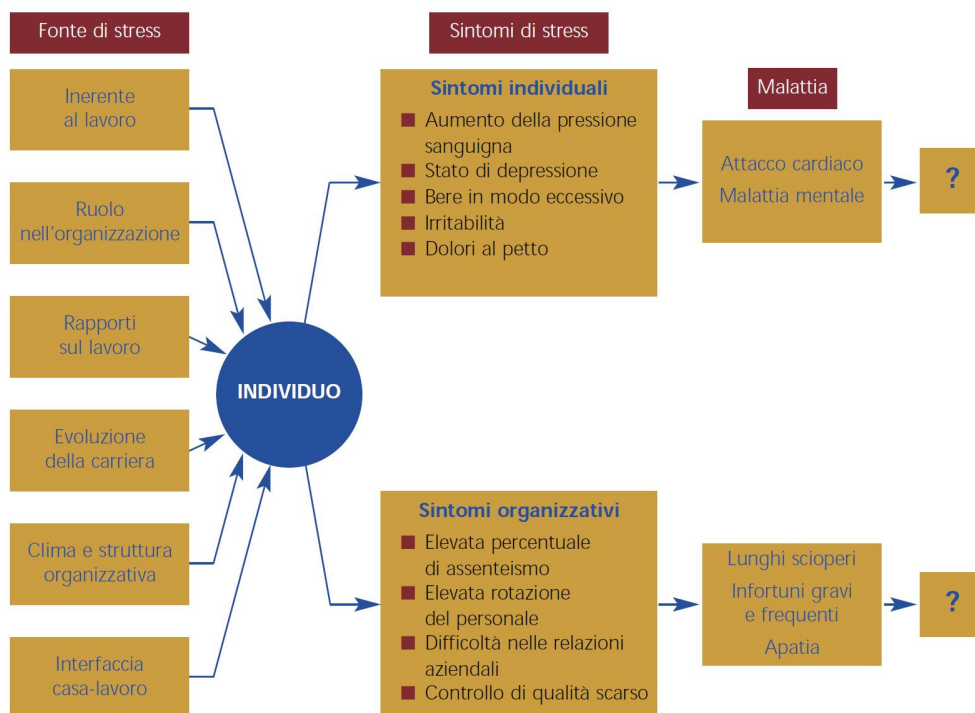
Fonte di stress

Inerente al lavoro

Ruolo nell'organizzazione

Rapporti sul lavoro

Evoluzione della carriera

Clima e struttura organizzativa

Interfaccia casa-lavoro

INDIVIDUO

Sintomi di stress

Sintomi individuali
- Aumento della pressione sanguigna
- Stato di depressione
- Bere in modo eccessivo
- Irritabilità
- Dolori al petto

Malattia

Attacco cardiaco
Malattia mentale

?

Sintomi organizzativi
- Elevata percentuale di assenteismo
- Elevata rotazione del personale
- Difficoltà nelle relazioni aziendali
- Controllo di qualità scarso

Lunghi scioperi
Infortuni gravi e frequenti
Apatia

?